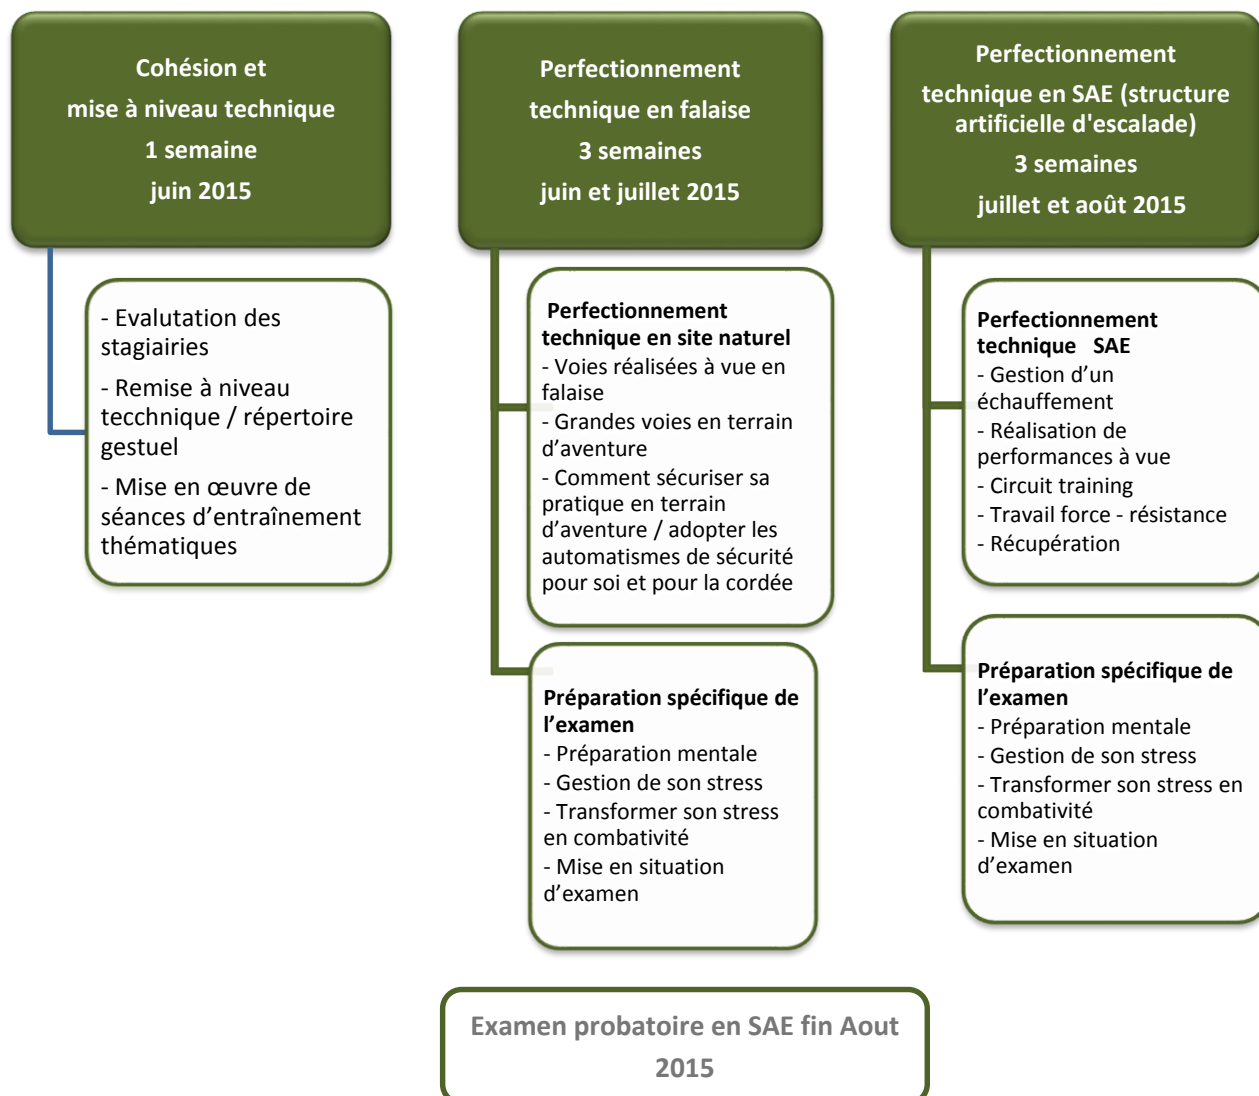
Cohésion et mise à niveau technique
1 semaine
juin 2015

- Evalutation des stagiairies
- Remise à niveau tecchnique / répertoire gestuel
- Mise en œuvre de séances d'entraînement thématiques

Perfectionnement technique en falaise
3 semaines
juin et juillet 2015

Perfectionnement technique en site naturel
- Voies réalisées à vue en falaise
- Grandes voies en terrain d'aventure
- Comment sécuriser sa pratique en terrain d'aventure / adopter les automatismes de sécurité pour soi et pour la cordée

Préparation spécifique de l'examen
- Préparation mentale
- Gestion de son stress
- Transformer son stress en combativité
- Mise en situation d'examen

Perfectionnement technique en SAE (structure artificielle d'escalade)
3 semaines
juillet et août 2015

Perfectionnement technique SAE
- Gestion d'un échauffement
- Réalisation de performances à vue
- Circuit training
- Travail force - résistance
- Récupération

Préparation spécifique de l'examen
- Préparation mentale
- Gestion de son stress
- Transformer son stress en combativité
- Mise en situation d'examen

Examen probatoire en SAE fin Aout 2015